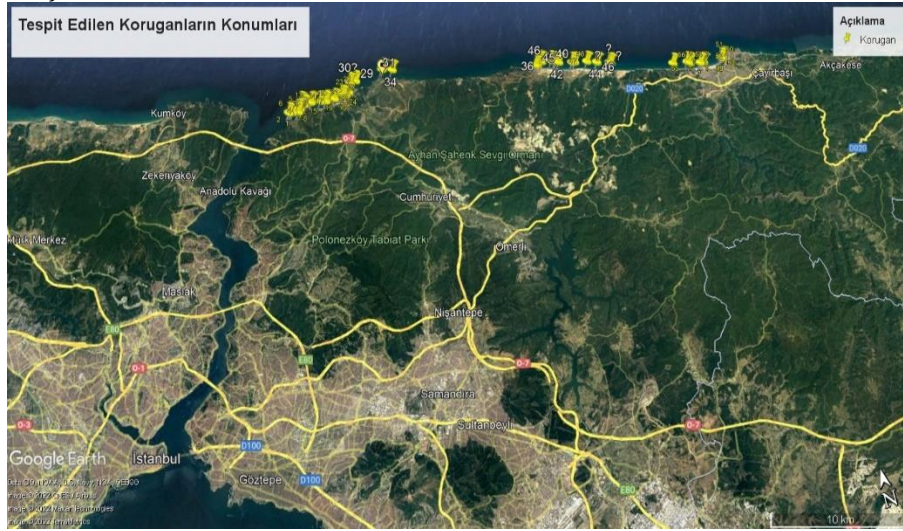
Tespit Edilen Koruganların Konumları

Açıklama
Korugan

302
29
34
46
36
40
42
44
46
?
?

Kumköy
Zekeriyaköy
Anadolu Kavağı
Ayhan Şahenk Sevgi Ormanı
Cumhuriyet
Polonezköy Tabiat Parkı
Ömerli
Maslak
Nişantepe
Samandıra
Sultanbeyli
İstanbul
Göztepe
Şayirbaşı
Akçakese

O-7
O-7
O-7
O-7
O-1
O-3
D020
D020
D100
D100
E80
E80
E80

Google Earth
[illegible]
10 km